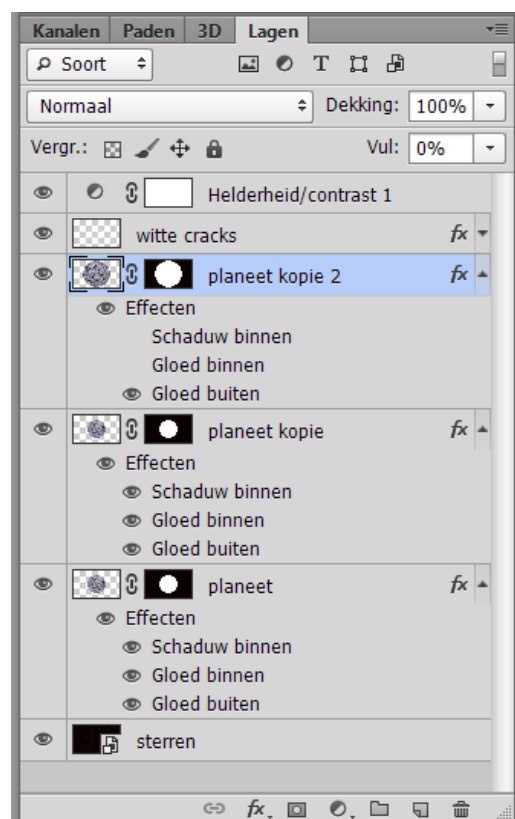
Kanalen Paden 3D Lagen

Soort

Normaal

Dekking: 100%

Vergr.:

Vul: 0%

Helderheid/contrast 1

witte cracks

planeet kopie 2

Effecten

Schaduw binnen

Gloed binnen

Gloed buiten

planeet kopie

Effecten

Schaduw binnen

Gloed binnen

Gloed buiten

planeet

Effecten

Schaduw binnen

Gloed binnen

Gloed buiten

sterren